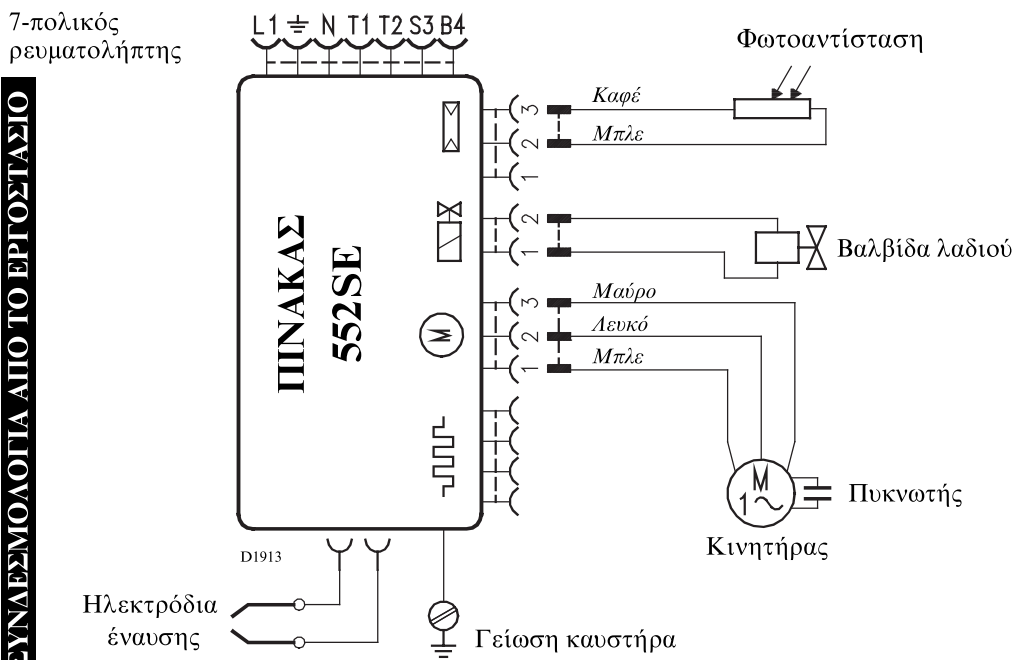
7-πολικός ρευματολήπτης

ΣΥΝΔΕΣΜΟΛΟΓΙΑ ΑΠΟ ΤΟ ΕΡΓΟΣΤΑΣΙΟ

L1 ⏚ N T1 T2 S3 B4

ΠΙΝΑΚΑΣ 552SE

Φωτοαντίσταση

3 Καφέ
2 Μπλε
1

2
1

Βαλβίδα λαδιού

3 Μαύρο
2 Λευκό
1 Μπλε

M

M
1~

Πυκνωτής

Κινητήρας

D1913

Ηλεκτρόδια έναυσης

Γείωση καυστήρα